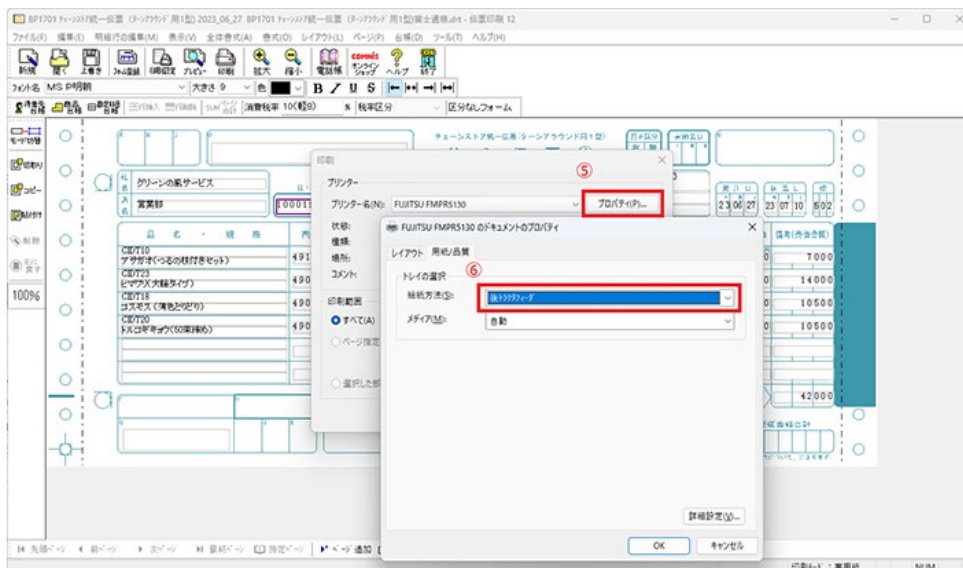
BP1701 チェーンストア統一伝票 (ターンアラウンド用1型) 2023_06_27 BP1701 チェーンストア統一伝票 (ターンアラウンド用1型)富士通様.dirt - 伝票印刷 12

ファイル(F) 編集(E) 明細行の編集(M) 表示(V) 全体書式(A) 書式(O) レイアウト(L) ページ(P) 台帳(D) ツール(T) ヘルプ(H)

新規 開く 上書き フォーム登録 印刷設定 プレビュー 印刷 拡大 縮小 電話帳 オンラインショップ ヘルプ 終了

フォント名 MS P明朝 大きさ 9 色 B I U S

消費税率 10(軽8) 税率区分 区分なしフォーム

モード切替 切取り コピー 貼付け 削除 全て選択

100%

チェーンストア統一伝票(ターンアラウンド用1型)

グリーンの風サービス

営業部

100011

品名・規格

CD/T10 アサガオ(つるの枝付きセット) 491

CD/T23 ヒマワリ(大輪タイプ) 490

CD/T18 コスモス(薄色とりどり) 490

CD/T20 ドルコギキョウ(50束採め) 490

2306 27 23 07 10 502

7000
14000
10500
10500
42000

印刷

プリンター

プリンター名(N): FUJITSU FMPR5130

⑤

プロパティ(P)...

状態:
種類:
場所:
コメント:

印刷範囲

すべて(A)

ページ指定

選択した部分

FUJITSU FMPR5130 のドキュメントのプロパティ

レイアウト 用紙/品質

トレイの選択

⑥

給紙方法(S): 後トラクタフィーダ

メディア(M): 自動

詳細設定(V)...

OK キャンセル

先頭ページ 前ページ 次ページ 最終ページ 指定ページ ページ追加

NUM